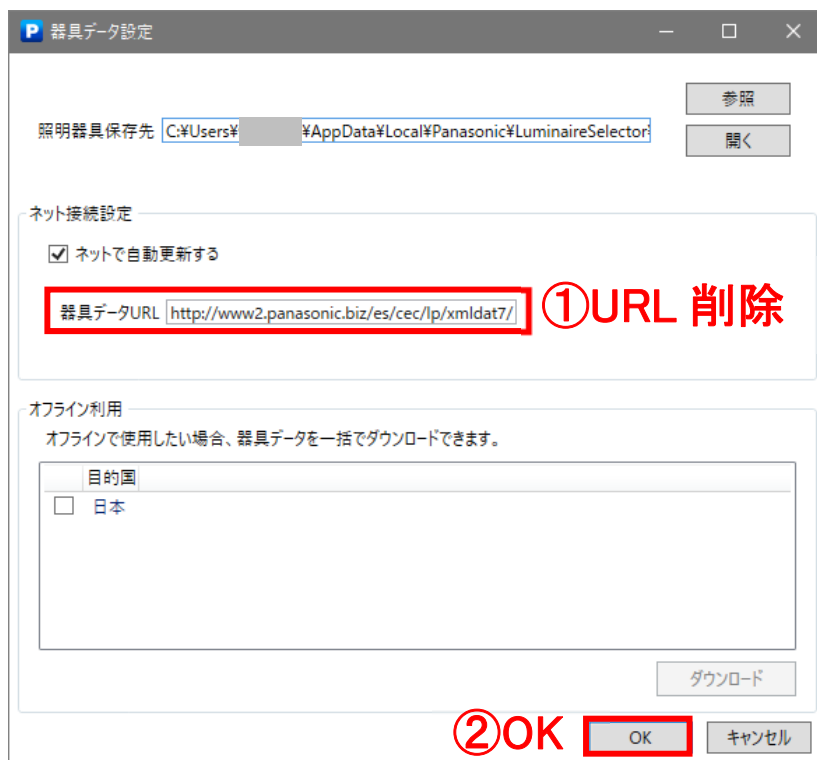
P 器具データ設定

参照

照明器具保存先 C:¥Users¥ ¥AppData¥Local¥Panasonic¥LuminaireSelector¥

開く

ネット接続設定

ネットで自動更新する

器具データURL http://www2.panasonic.biz/es/cec/lp/xmldat7/

①URL 削除

オフライン利用

オフラインで使用したい場合、器具データを一括でダウンロードできます。

目的国

日本

ダウンロード

②OK

OK

キャンセル